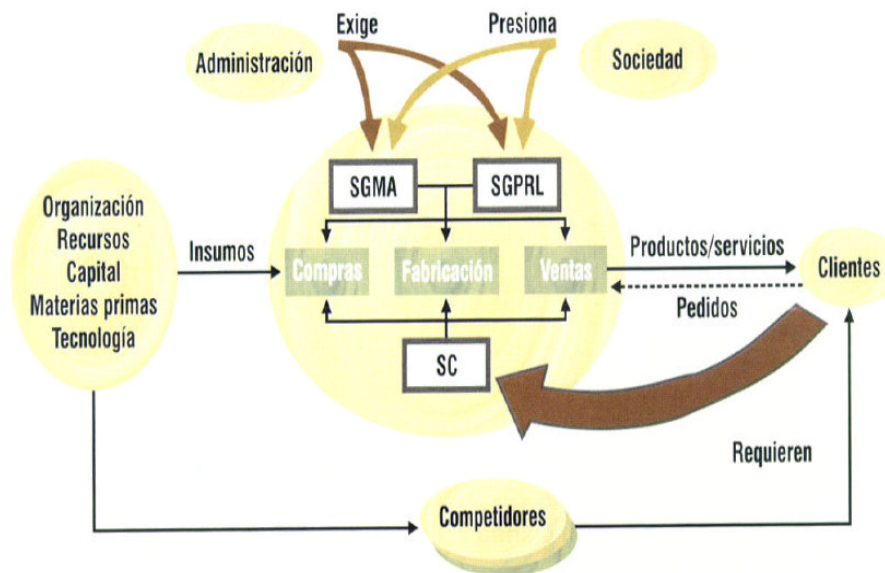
Exige
Presiona
Administración
Sociedad
SGMA
SGPRL
Organización
Recursos
Capital
Materias primas
Tecnología
Insumos
Compras
Fabricación
Ventas
Productos/servicios
Clientes
Pedidos
SC
Requieren
Competidores